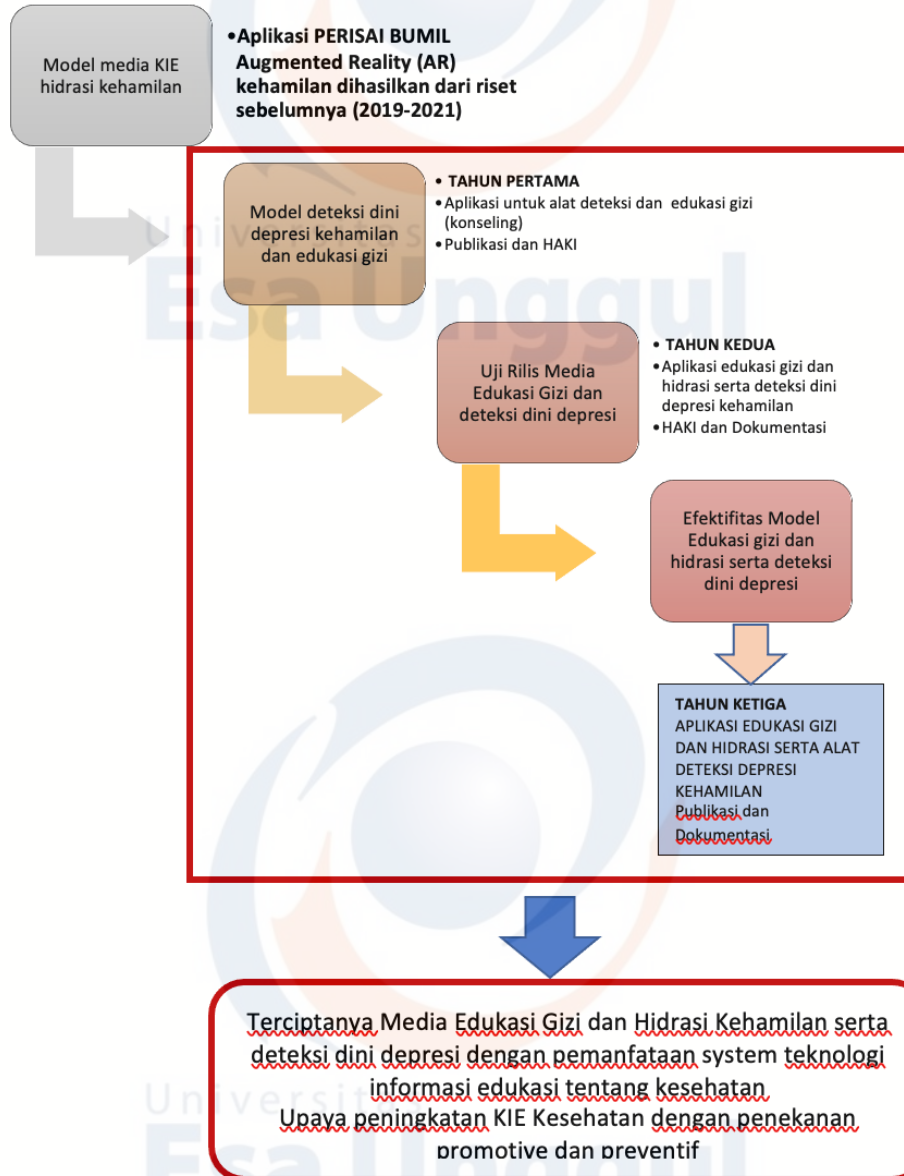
Model media KIE hidrasi kehamilan

•Aplikasi PERISAI BUMIL Augmented Reality (AR) kehamilan dihasilkan dari riset sebelumnya (2019-2021)

Universitas Esa Unggul

Model deteksi dini depresi kehamilan dan edukasi gizi

• TAHUN PERTAMA
• Aplikasi untuk alat deteksi dan edukasi gizi (konseling)
• Publikasi dan HAKI

Uji Rilis Media Edukasi Gizi dan deteksi dini depresi

• TAHUN KEDUA
• Aplikasi edukasi gizi dan hidrasi serta deteksi dini depresi kehamilan
• HAKI dan Dokumentasi

Efektifitas Model Edukasi gizi dan hidrasi serta deteksi dini depresi

TAHUN KETIGA
APLIKASI EDUKASI GIZI DAN HIDRASI SERTA ALAT DETEKSI DEPRESI KEHAMILAN
Publikasi dan Dokumentasi

Terciptanya Media Edukasi Gizi dan Hidrasi Kehamilan serta deteksi dini depresi dengan pemanfaatan system teknologi informasi edukasi tentang kesehatan
Upaya peningkatan KIE Kesehatan dengan penekanan promotive dan preventif

Universitas Esa Unggul